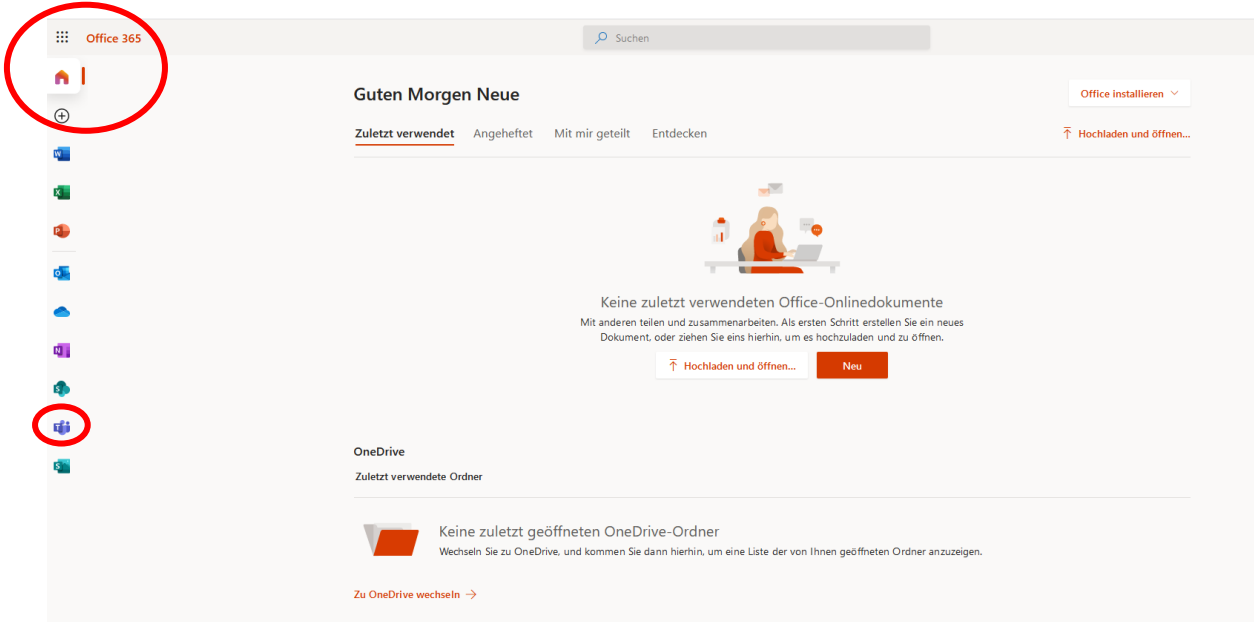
Office 365

Suchen

Guten Morgen Neue

Office installieren

Zuletzt verwendet Angeheftet Mit mir geteilt Entdecken

Hochladen und öffnen...

Keine zuletzt verwendeten Office-Onlinedokumente

Mit anderen teilen und zusammenarbeiten. Als ersten Schritt erstellen Sie ein neues Dokument, oder ziehen Sie eins hierhin, um es hochzuladen und zu öffnen.

Hochladen und öffnen...

Neu

OneDrive

Zuletzt verwendete Ordner

Keine zuletzt geöffneten OneDrive-Ordner

Wechseln Sie zu OneDrive, und kommen Sie dann hierhin, um eine Liste der von Ihnen geöffneten Ordner anzuzeigen.

Zu OneDrive wechseln →